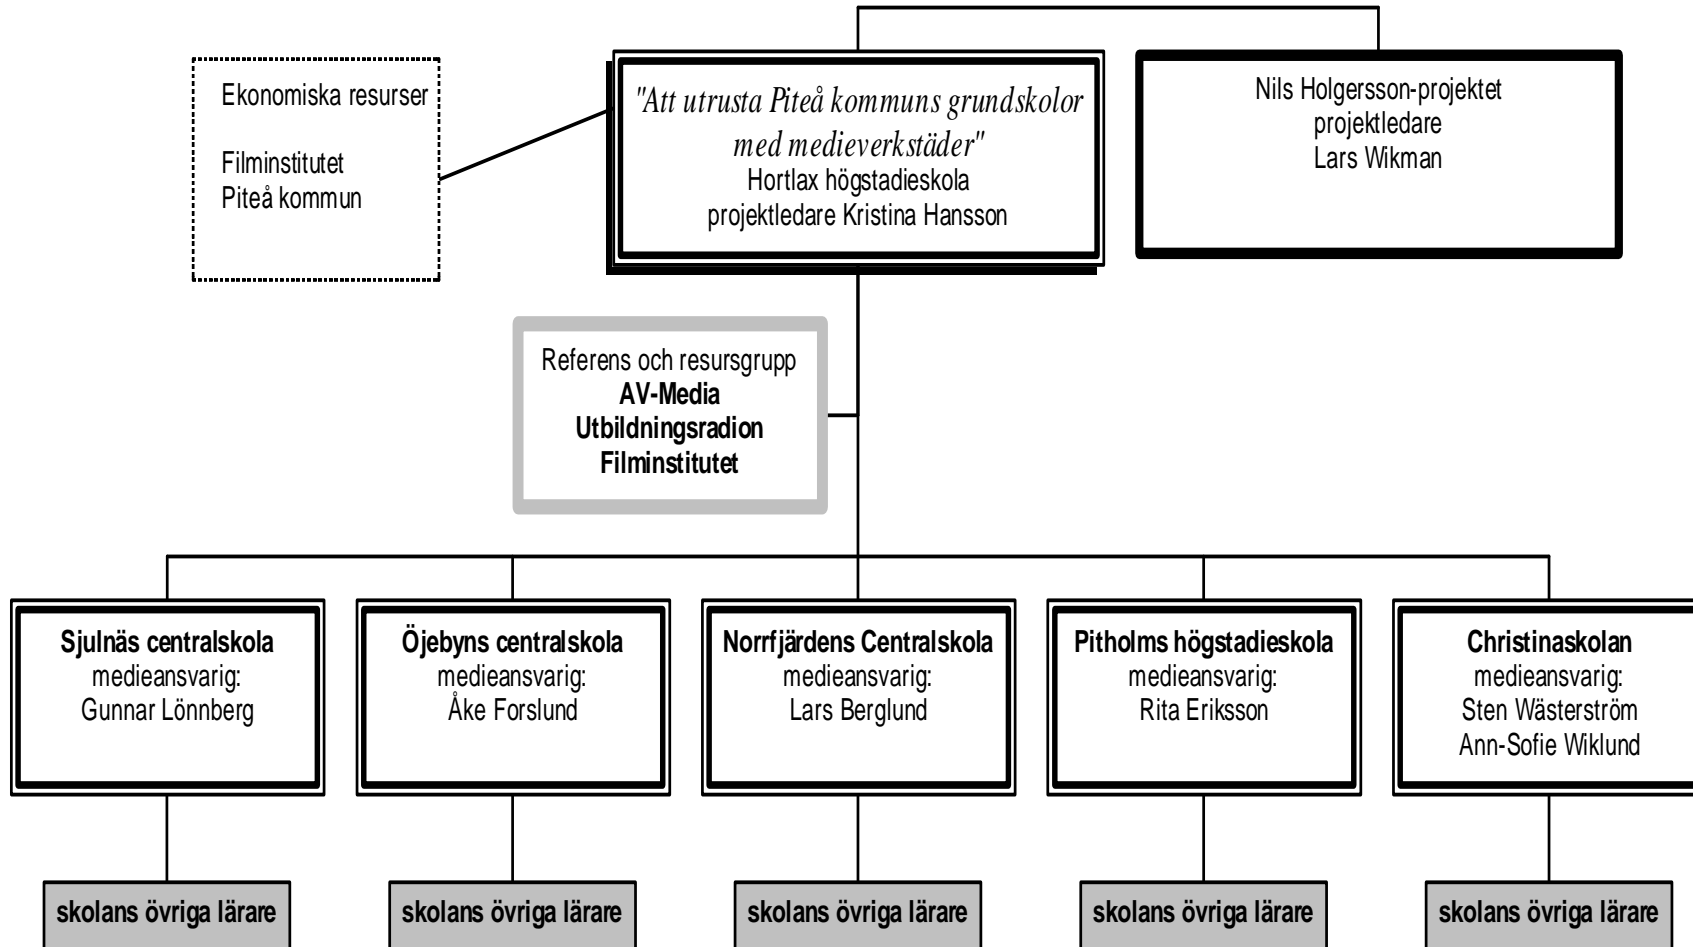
Ekonomiska resurser

Filminstitutet
Piteå kommun

"Att utrusta Piteå kommuns grundskolor med medieverkstäder"
Hortlax högstadieskola
projektledare Kristina Hansson

Nils Holgersson-projektet
projektledare
Lars Wikman

Referens och resursgrupp
**AV-Media**
**Utbildningsradion**
**Filminstitutet**

**Sjulnäs centralskola**
medieansvarig:
Gunnar Lönnberg

**Öjebyns centralskola**
medieansvarig:
Åke Forslund

**Norrfjärdens Centralskola**
medieansvarig:
Lars Berglund

**Pitholms högstadieskola**
medieansvarig:
Rita Eriksson

**Christinaskolan**
medieansvarig:
Sten Wästerström
Ann-Sofie Wiklund

**skolans övriga lärare**

**skolans övriga lärare**

**skolans övriga lärare**

**skolans övriga lärare**

**skolans övriga lärare**